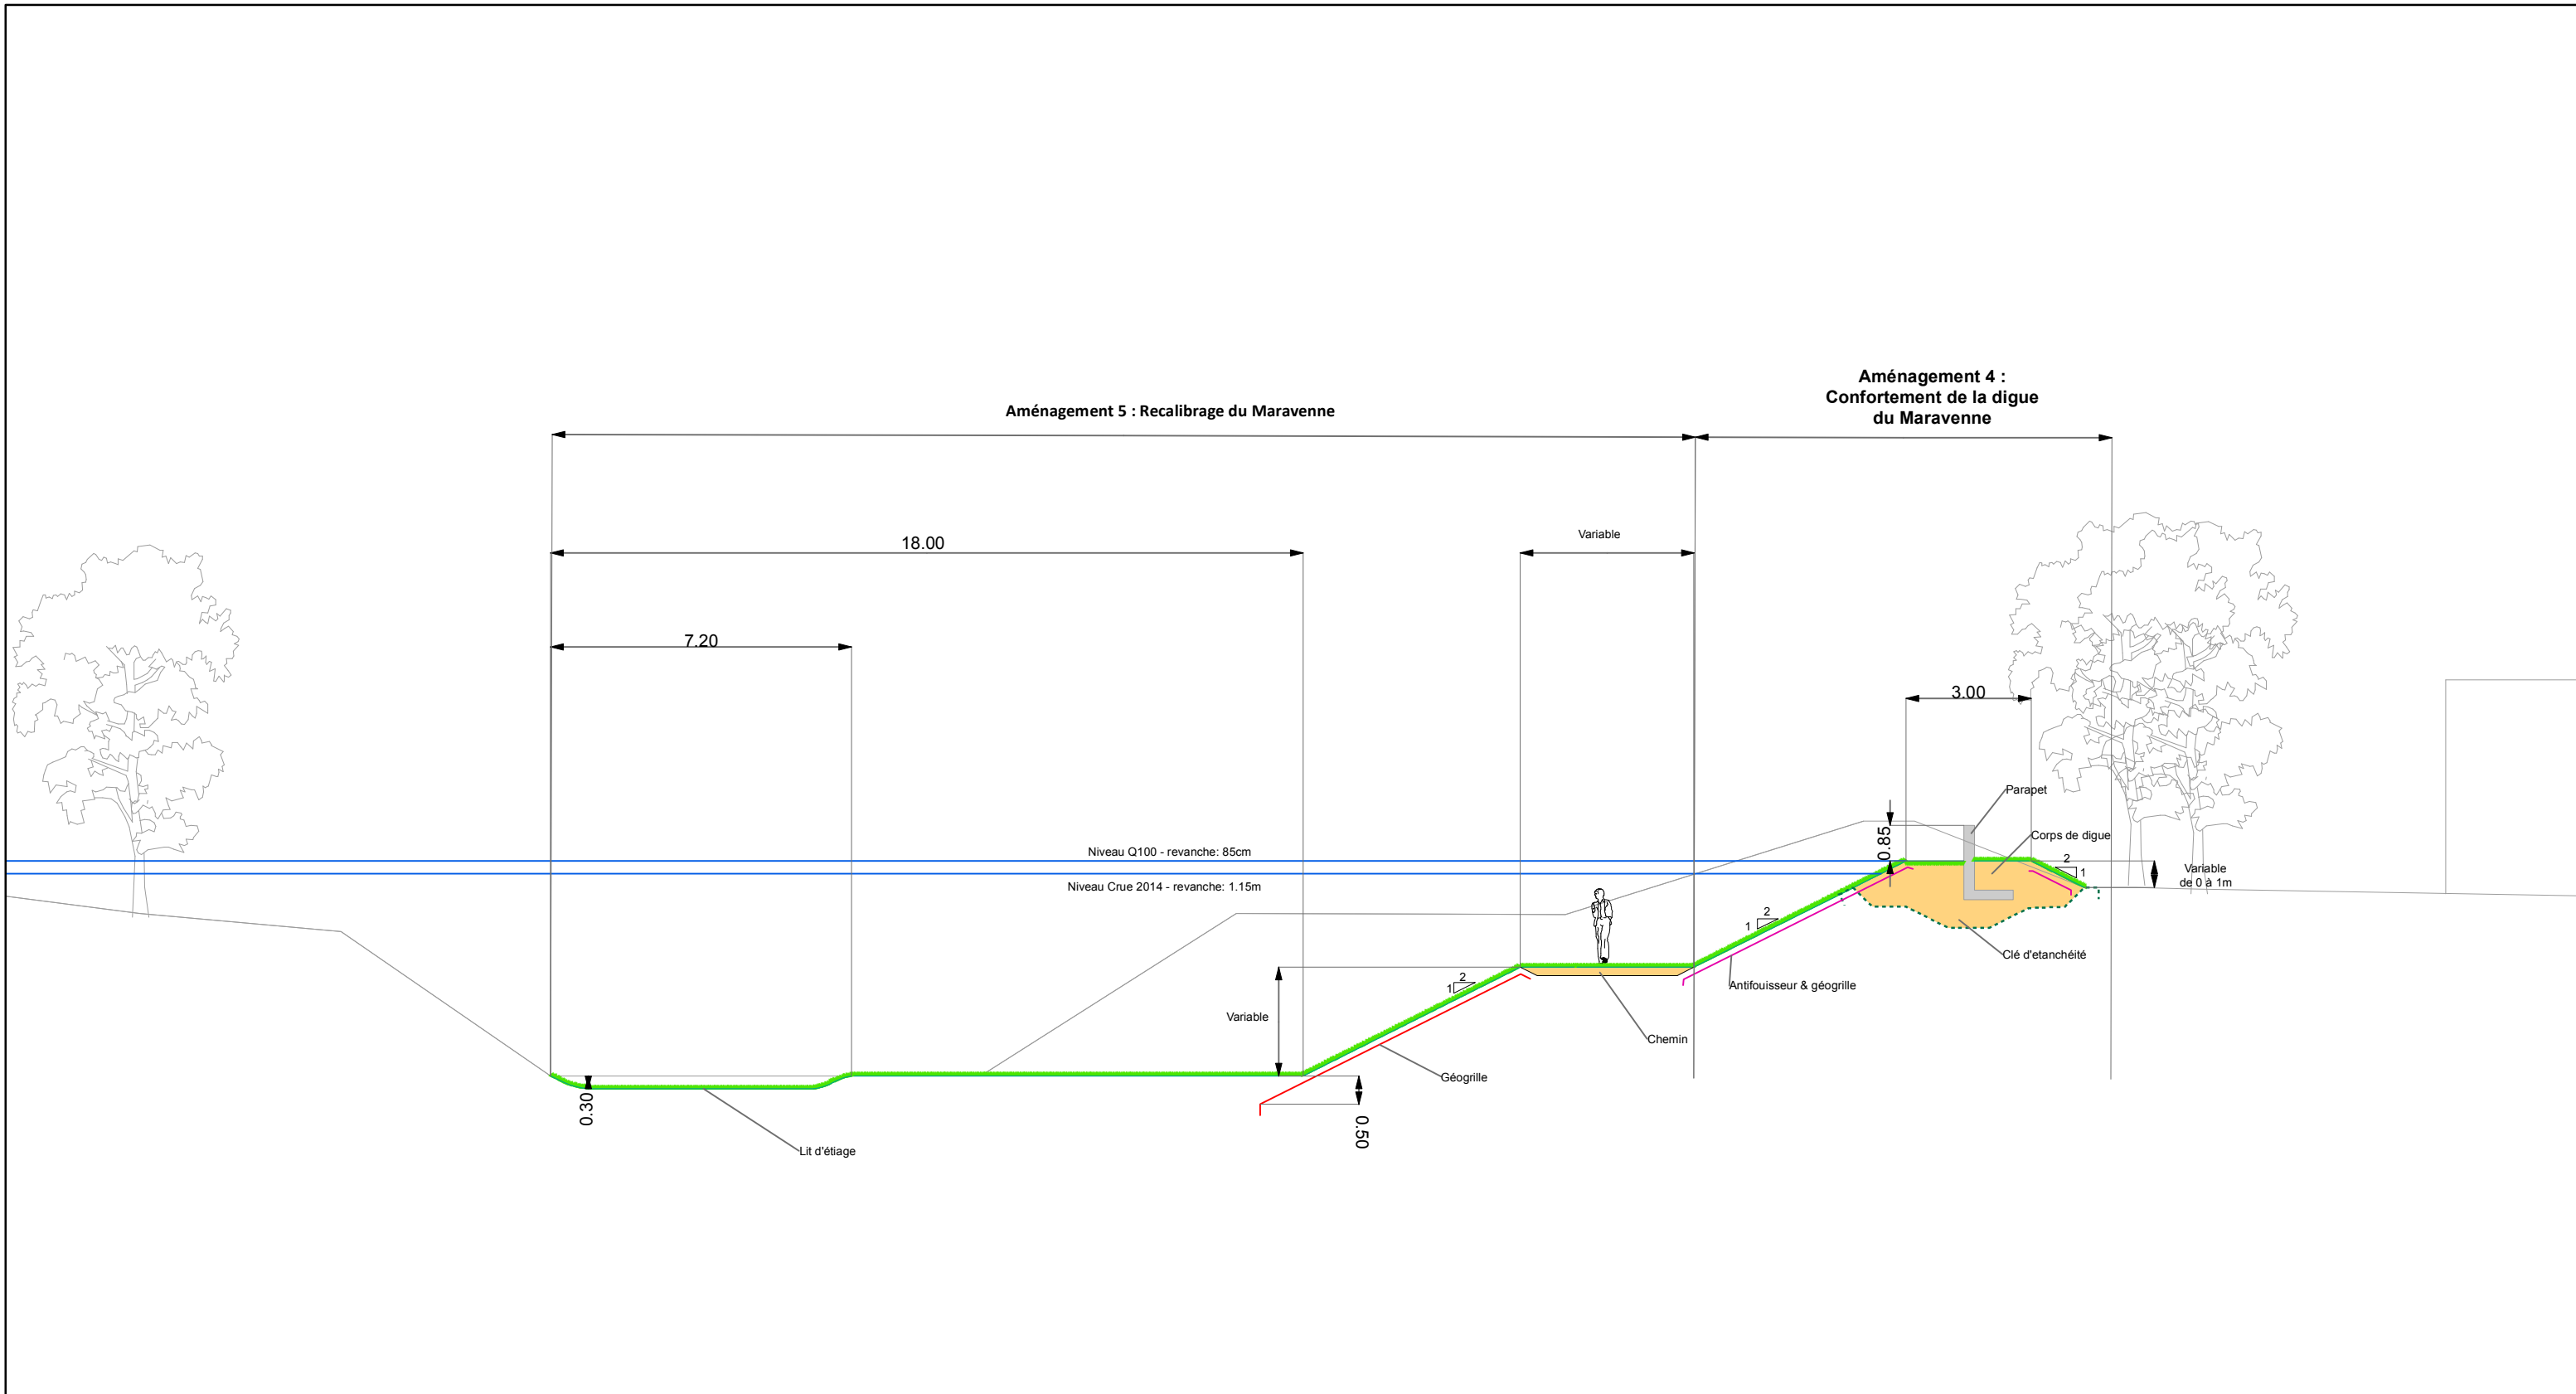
Aménagement 4 :
Confortement de la digue
du Maravenne

Aménagement 5 : Recalibrage du Maravenne

18.00

Variable

7.20

3.00

Parapet

Corps de digue

0.85

2
1

Variable
de 0 à 1m

Niveau Q100 - revanche: 85cm

Niveau Crue 2014 - revanche: 1.15m

2
1

Clé d'etanchéité

2
1

Antifouisseur & géogrille

Variable

Chemin

Géogrille

0.30

0.50

Lit d'étiage